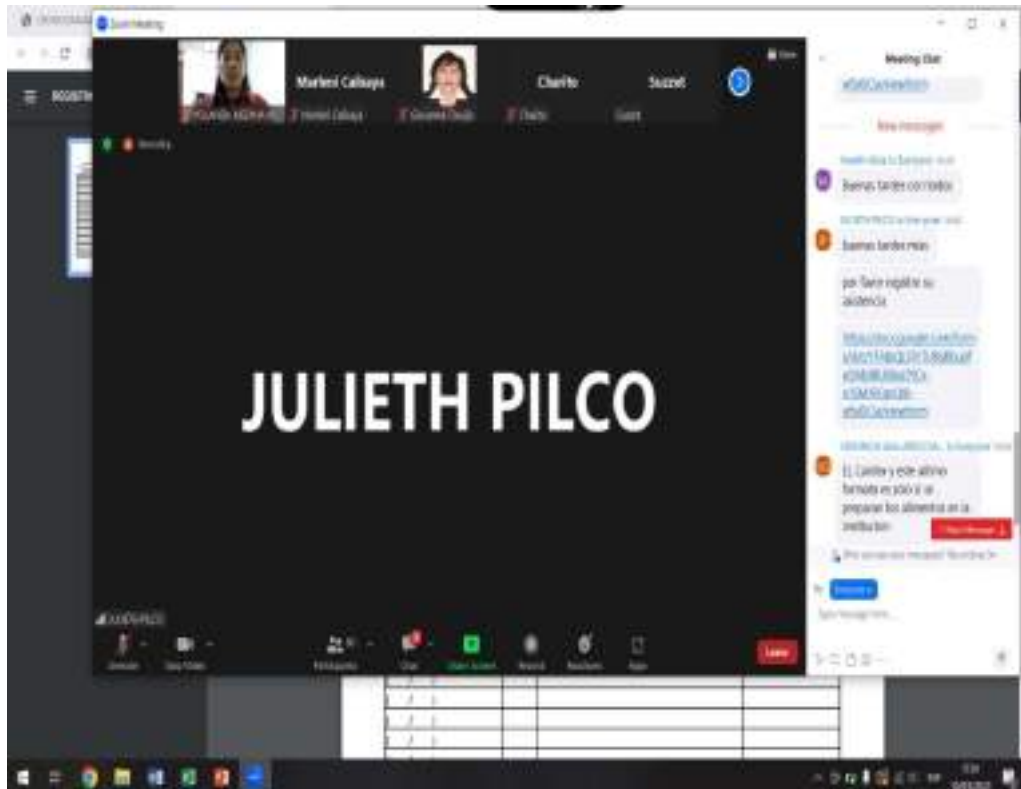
Zoom Meeting

Marleni Calsaya

Charito

Suzzet

Meeting Chat

New messages

Buenas tardes con todos

Buenas tardes mas

por favor registrar su asistencia

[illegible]

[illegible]

EL Cambio y este ultimo formato es solo si se preparan los alimentos en la institucion

JULIETH PILCO

JULIETH PILCO

Leave